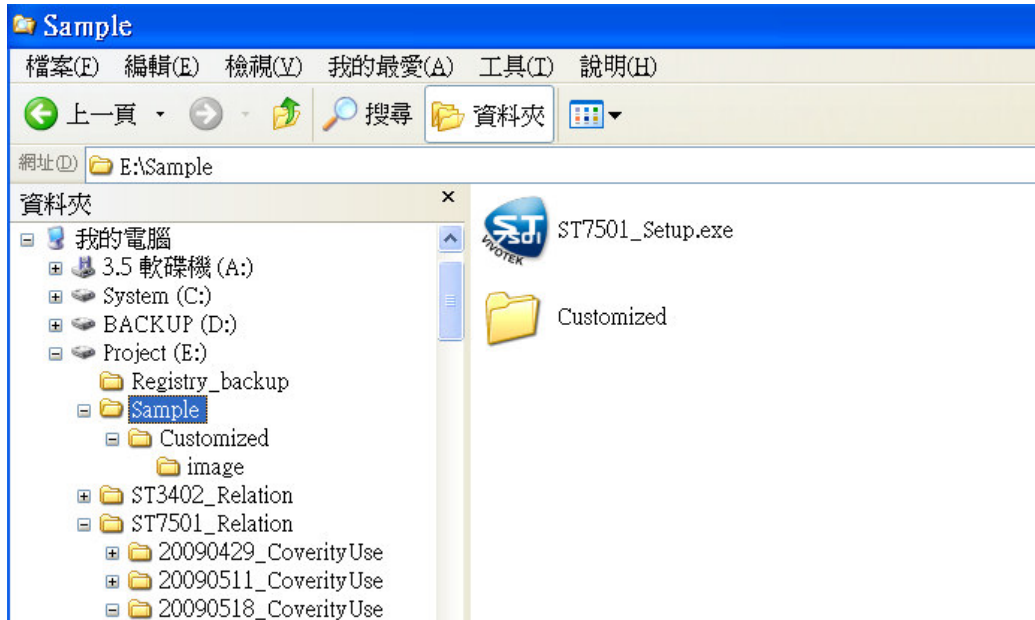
Sample

檔案(F) 編輯(E) 檢視(V) 我的最愛(A) 工具(T) 說明(H)

上一頁 搜尋 資料夾

網址(D) E:\Sample

資料夾 ×

我的電腦
3.5 軟碟機 (A:)
System (C:)
BACKUP (D:)
Project (E:)
Registry_backup
Sample
Customized
image
ST3402_Relation
ST7501_Relation
20090429_CoverityUse
20090511_CoverityUse
20090518_CoverityUse

ST VIVOTEK

ST7501_Setup.exe

Customized